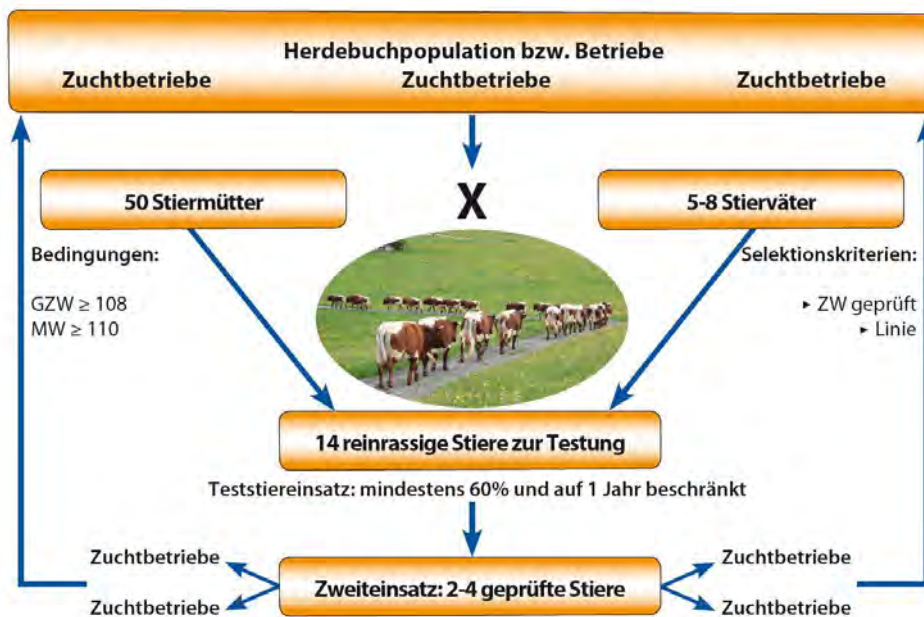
Herdebuchpopulation bzw. Betriebe
Zuchtbetriebe
Zuchtbetriebe
Zuchtbetriebe

50 Stiermütter
X
5-8 Stierväter

Bedingungen:

GZW $\geq$ 108
MW $\geq$ 110

Selektionskriterien:

▸ ZW geprüft
▸ Linie

14 reinrassige Stiere zur Testung

Teststiereinsatz: mindestens 60% und auf 1 Jahr beschränkt

Zuchtbetriebe
Zuchtbetriebe
Zweiteinsatz: 2-4 geprüfte Stiere
Zuchtbetriebe
Zuchtbetriebe